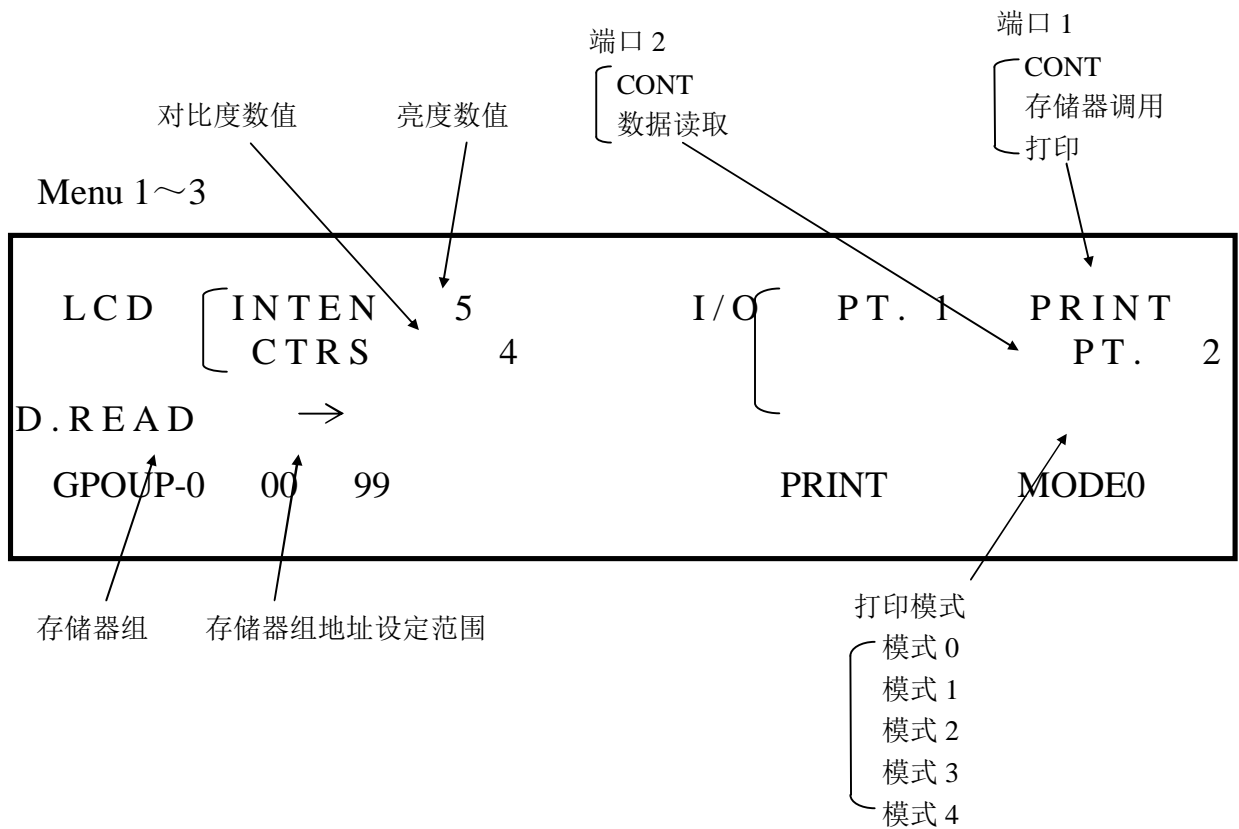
端口 2
CONT
数据读取

端口 1
CONT
存储器调用
打印

对比度数值

亮度数值

Menu 1～3

LCD INTEN 5
CTRS 4

I/O PT. 1 PRINT
PT. 2

D.READ →

GPOUP-0 00 99

PRINT MODE0

存储器组

存储器组地址设定范围

打印模式
模式 0
模式 1
模式 2
模式 3
模式 4